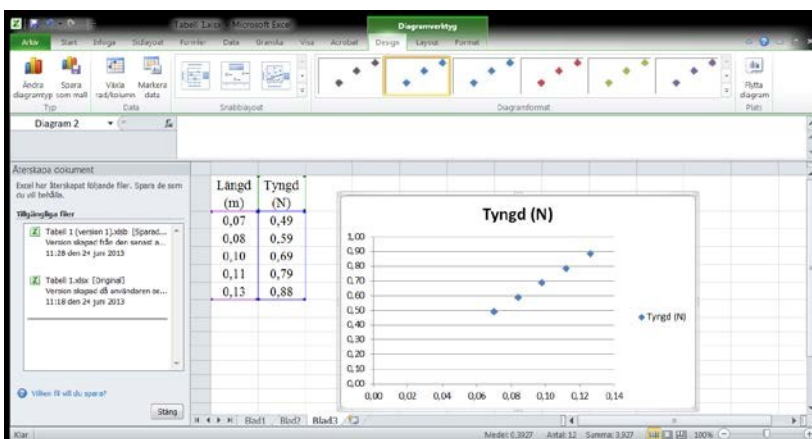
Tabell 1.xlsx - Microsoft Excel

Diagramverktyg

Arkiv Start Infoga Sidlayout Formler Data Granska Visa Acrobat Design Layout Format

Ändra diagramtyp Spara som mall Växla rad/kolumn Markera data Typ Data Snabblayout Diagramformat Flytta diagram Plats

Diagram 2 $f_x$

Återskapa dokument

Excel har återskapat följande filer. Spara de som du vill behålla.

Tillgängliga filer

Tabell 1 (version 1).xlsb [Sparad... Version skapad från den senast a... 11:28 den 24 juni 2013

Tabell 1.xlsx [Original] Version skapad då användaren se... 11:18 den 24 juni 2013

Vilken fil vill du spara?

Stäng

| Längd (m) | Tyngd (N) |
|---|---|
| 0,07 | 0,49 |
| 0,08 | 0,59 |
| 0,10 | 0,69 |
| 0,11 | 0,79 |
| 0,13 | 0,88 |

Tyngd (N)

1,00 0,90 0,80 0,70 0,60 0,50 0,40 0,30 0,20 0,10 0,00

0,00 0,02 0,04 0,06 0,08 0,10 0,12 0,14

Tyngd (N)

Blad1 Blad2 Blad3

Klar Medel: 0,3927 Antal: 12 Summa: 3,927 100%